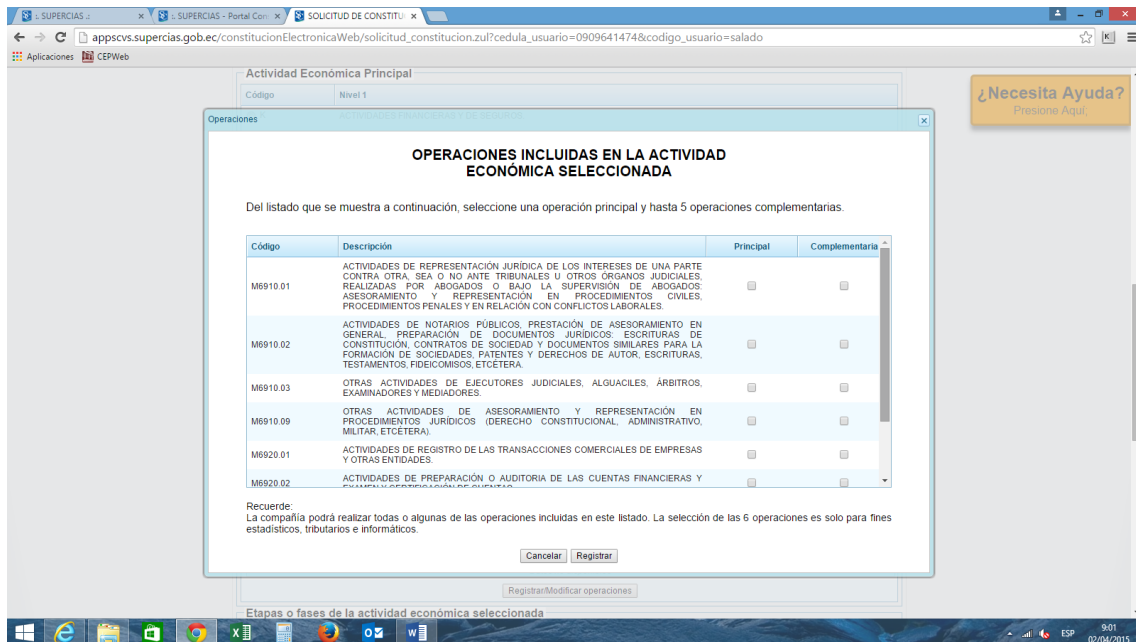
:: SUPERCIAS :: | :: SUPERCIAS - Portal Con | SOLICITUD DE CONSTITU

appscvs.supercias.gob.ec/constitucionElectronicaWeb/solicitud_constitucion.zul?cedula_usuario=0909641474&codigo_usuario=salado

Aplicaciones CEPWeb

Actividad Económica Principal

Código | Nivel 1

ACTIVIDADES FINANCIERAS Y DE SEGUROS

¿Necesita Ayuda?
Presione Aquí

Operaciones

OPERACIONES INCLUIDAS EN LA ACTIVIDAD ECONÓMICA SELECCIONADA

Del listado que se muestra a continuación, seleccione una operación principal y hasta 5 operaciones complementarias.

| Código | Descripción | Principal | Complementaria |
|---|---|---|---|
| M6910.01 | ACTIVIDADES DE REPRESENTACIÓN JURÍDICA DE LOS INTERESES DE UNA PARTE CONTRA OTRA, SEA O NO ANTE TRIBUNALES U OTROS ÓRGANOS JUDICIALES, REALIZADAS POR ABOGADOS O BAJO LA SUPERVISIÓN DE ABOGADOS: ASESORAMIENTO Y REPRESENTACIÓN EN PROCEDIMIENTOS CIVILES, PROCEDIMIENTOS PENALES Y EN RELACIÓN CON CONFLICTOS LABORALES. | | |
| M6910.02 | ACTIVIDADES DE NOTARIOS PÚBLICOS, PRESTACIÓN DE ASESORAMIENTO EN GENERAL, PREPARACIÓN DE DOCUMENTOS JURÍDICOS: ESCRITURAS DE CONSTITUCIÓN, CONTRATOS DE SOCIEDAD Y DOCUMENTOS SIMILARES PARA LA FORMACIÓN DE SOCIEDADES, PATENTES Y DERECHOS DE AUTOR, ESCRITURAS, TESTAMENTOS, FIDEICOMISOS, ETCÉTERA. | | |
| M6910.03 | OTRAS ACTIVIDADES DE EJECUTORES JUDICIALES, ALGUACILES, ÁRBITROS, EXAMINADORES Y MEDIADORES. | | |
| M6910.09 | OTRAS ACTIVIDADES DE ASESORAMIENTO Y REPRESENTACIÓN EN PROCEDIMIENTOS JURÍDICOS (DERECHO CONSTITUCIONAL, ADMINISTRATIVO, MILITAR, ETCÉTERA). | | |
| M6920.01 | ACTIVIDADES DE REGISTRO DE LAS TRANSACCIONES COMERCIALES DE EMPRESAS Y OTRAS ENTIDADES. | | |
| M6920.02 | ACTIVIDADES DE PREPARACIÓN O AUDITORIA DE LAS CUENTAS FINANCIERAS Y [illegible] | | |

Recuerde:
La compañía podrá realizar todas o algunas de las operaciones incluidas en este listado. La selección de las 6 operaciones es solo para fines estadísticos, tributarios e informáticos.

Cancelar Registrar

Registrar/Modificar operaciones

Etapas o fases de la actividad económica seleccionada

ESP 9:01 02/04/2015